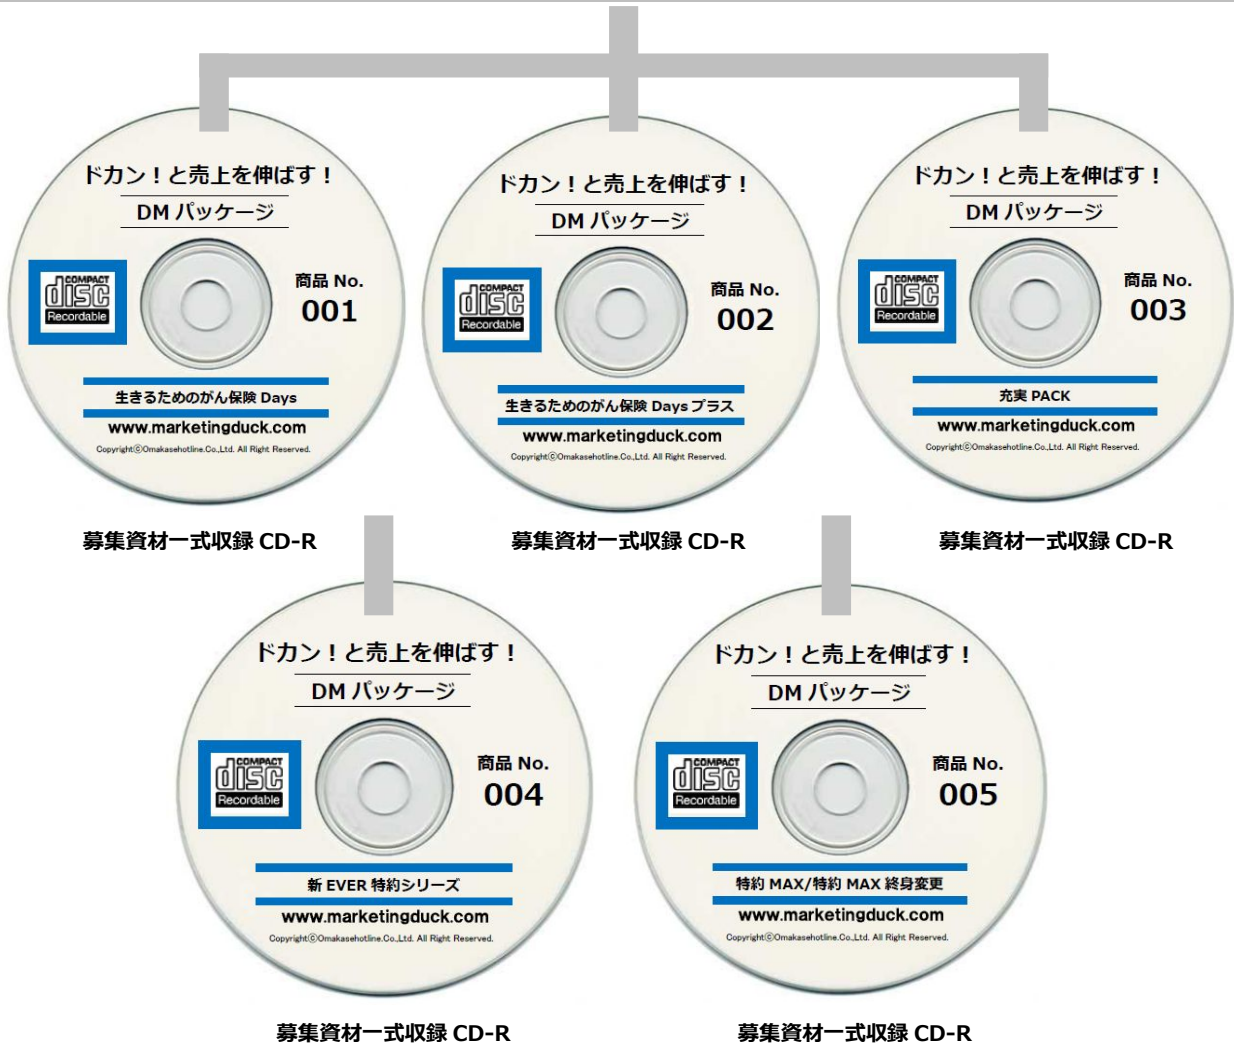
ドカン！と売上を伸ばす！
DM パッケージ
COMPACT disc Recordable
商品 No.
001
生きるためのがん保険 Days
www.marketingduck.com
Copyright©Omakasehotline.Co.,Ltd. All Right Reserved.

募集資材一式収録 CD-R

ドカン！と売上を伸ばす！
DM パッケージ
COMPACT disc Recordable
商品 No.
002
生きるためのがん保険 Days プラス
www.marketingduck.com
Copyright©Omakasehotline.Co.,Ltd. All Right Reserved.

募集資材一式収録 CD-R

ドカン！と売上を伸ばす！
DM パッケージ
COMPACT disc Recordable
商品 No.
003
充実 PACK
www.marketingduck.com
Copyright©Omakasehotline.Co.,Ltd. All Right Reserved.

募集資材一式収録 CD-R

ドカン！と売上を伸ばす！
DM パッケージ
COMPACT disc Recordable
商品 No.
004
新 EVER 特約シリーズ
www.marketingduck.com
Copyright©Omakasehotline.Co.,Ltd. All Right Reserved.

募集資材一式収録 CD-R

ドカン！と売上を伸ばす！
DM パッケージ
COMPACT disc Recordable
商品 No.
005
特約 MAX/特約 MAX 終身変更
www.marketingduck.com
Copyright©Omakasehotline.Co.,Ltd. All Right Reserved.

募集資材一式収録 CD-R